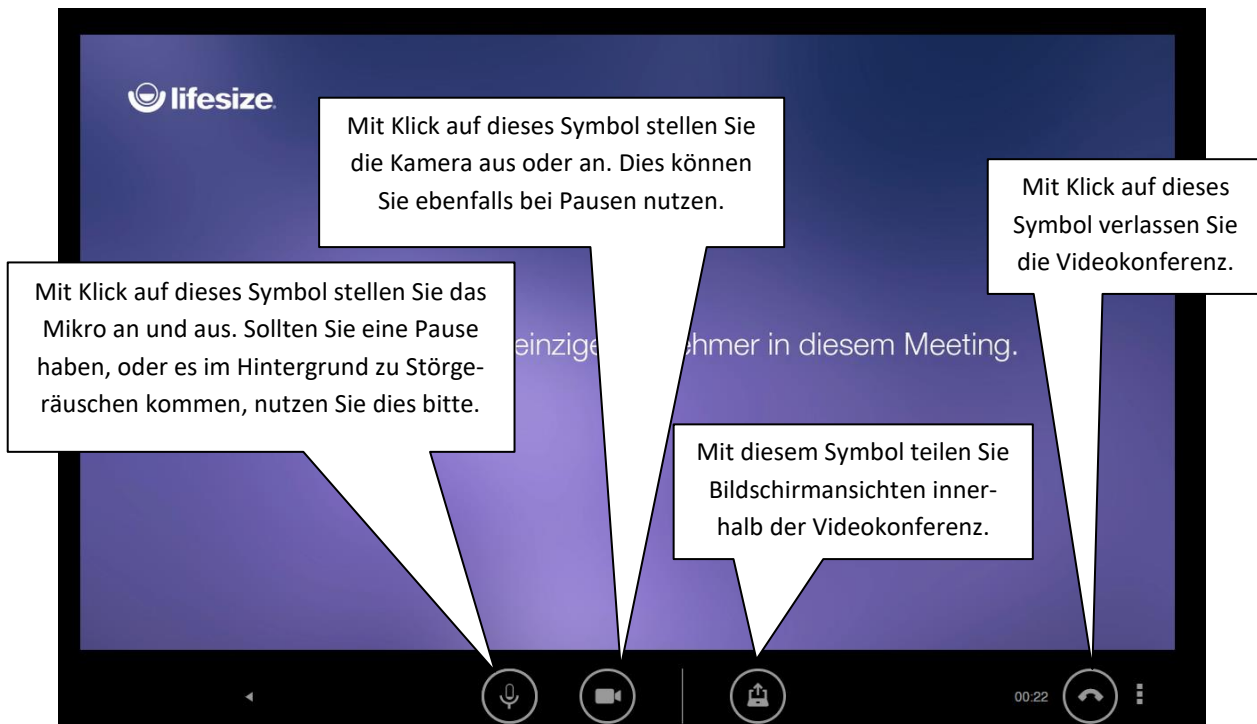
lifesize

Mit Klick auf dieses Symbol stellen Sie die Kamera aus oder an. Dies können Sie ebenfalls bei Pausen nutzen.

Mit Klick auf dieses Symbol verlassen Sie die Videokonferenz.

Mit Klick auf dieses Symbol stellen Sie das Mikro an und aus. Sollten Sie eine Pause haben, oder es im Hintergrund zu Störgeräuschen kommen, nutzen Sie dies bitte.

einzige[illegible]ehmer in diesem Meeting.

Mit diesem Symbol teilen Sie Bildschirmansichten innerhalb der Videokonferenz.

00:22